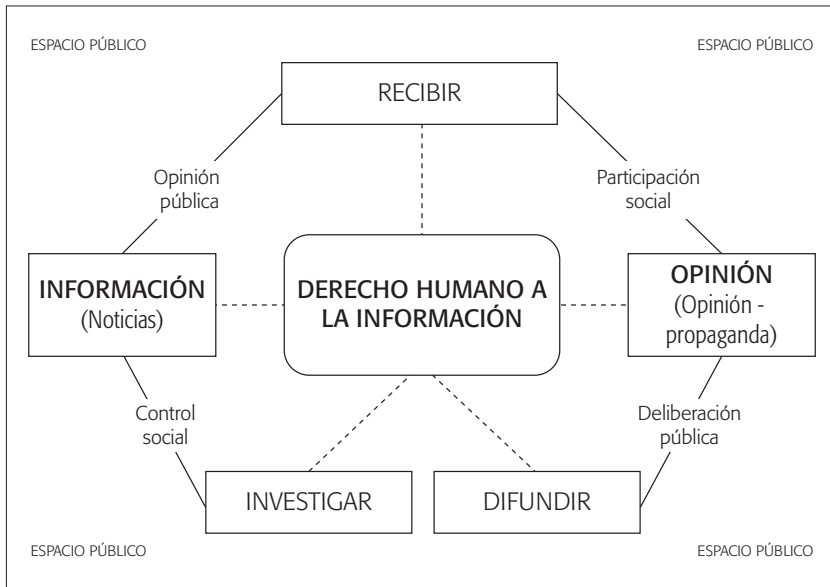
ESPACIO PÚBLICO

ESPACIO PÚBLICO

RECIBIR

Opinión pública

Participación social

INFORMACIÓN (Noticias)

DERECHO HUMANO A LA INFORMACIÓN

OPINIÓN (Opinión - propaganda)

Control social

Deliberación pública

INVESTIGAR

DIFUNDIR

ESPACIO PÚBLICO

ESPACIO PÚBLICO